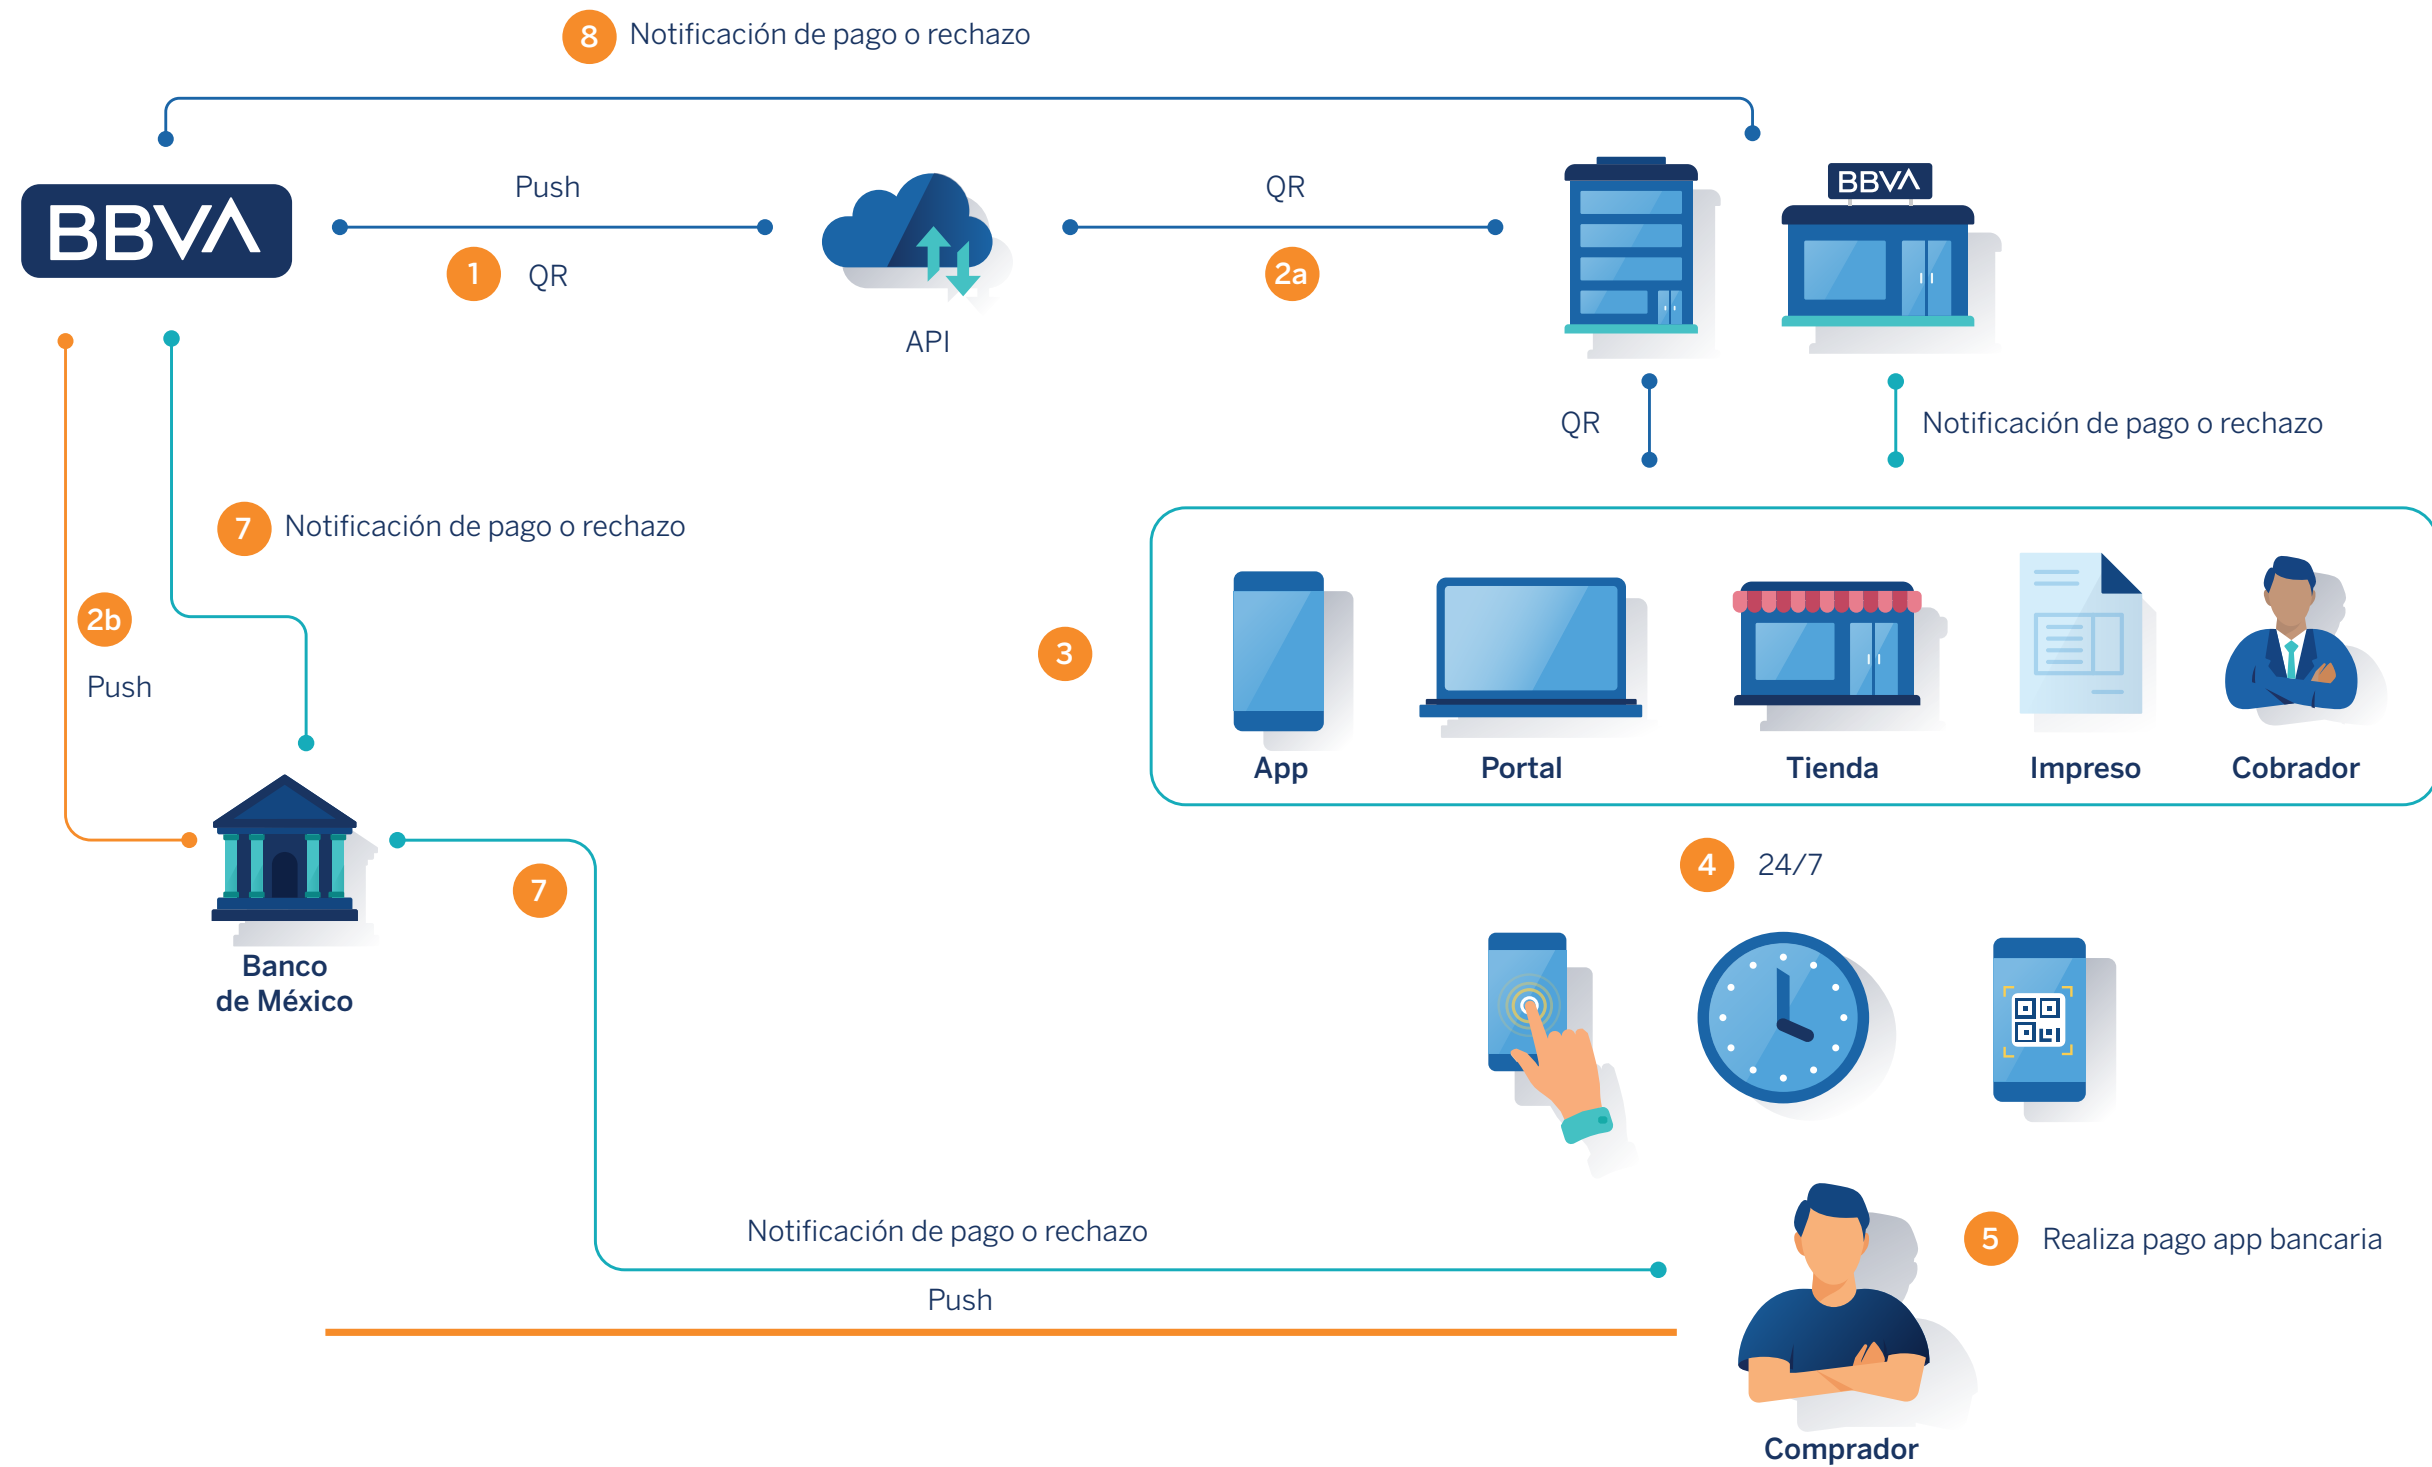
8 Notificación de pago o rechazo

BBVA

Push

1 QR

API

QR

2a

BBVA

QR

Notificación de pago o rechazo

7 Notificación de pago o rechazo

2b

Push

3

App

Portal

Tienda

Impreso

Cobrador

Banco de México

7

4 24/7

Notificación de pago o rechazo

Push

5 Realiza pago app bancaria

Comprador